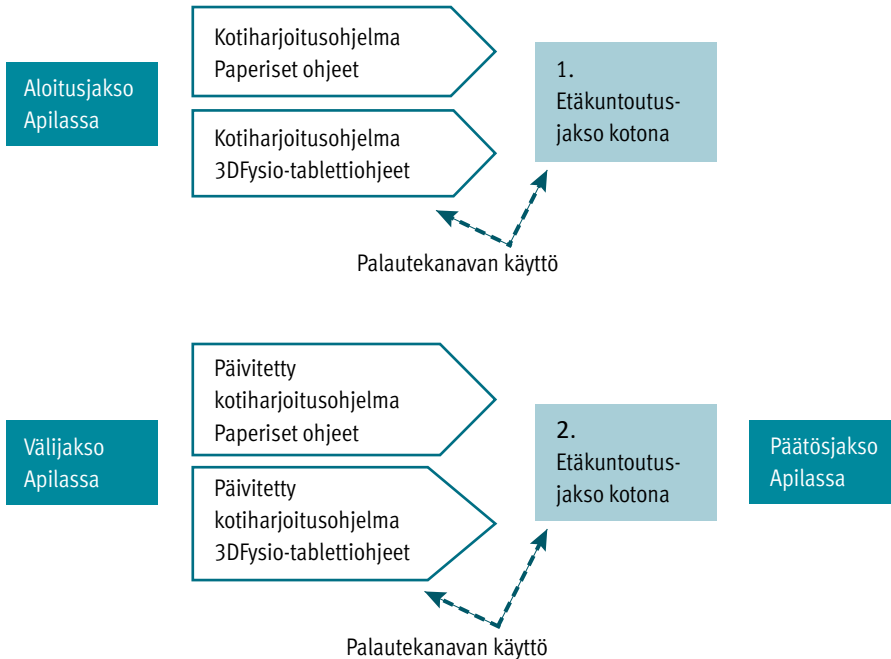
Aloitusjakso Apilassa

Kotiharjoitusohjelma
Paperiset ohjeet

Kotiharjoitusohjelma
3DFysio-tablettiohjeet

1.
Etäkuntoutusjakso kotona

Palautekanavan käyttö

Välijakso Apilassa

Päivitetty
kotiharjoitusohjelma
Paperiset ohjeet

Päivitetty
kotiharjoitusohjelma
3DFysio-tablettiohjeet

2.
Etäkuntoutusjakso kotona

Päätösjakso Apilassa

Palautekanavan käyttö